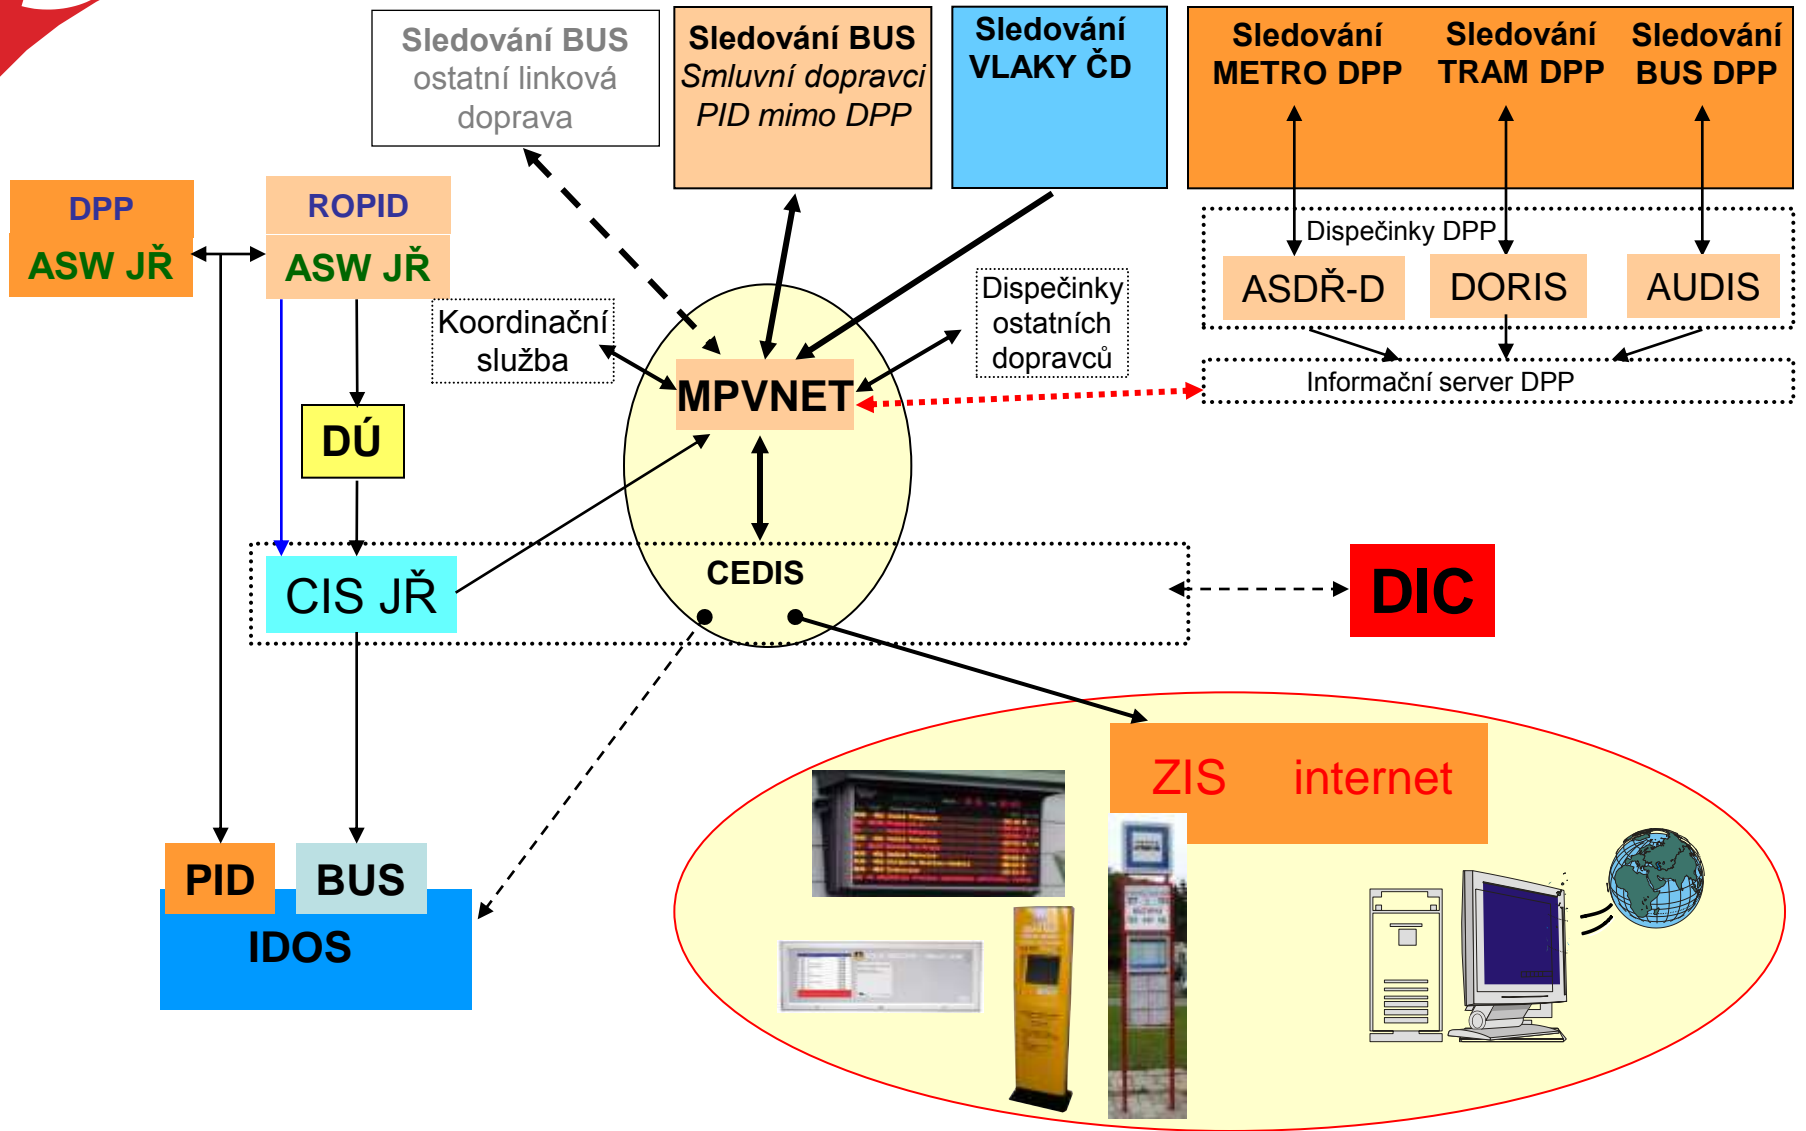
Sledování BUS ostatní linková doprava

Sledování BUS Smluvní dopravci PID mimo DPP

Sledování VLAKY ČD

Sledování METRO DPP

Sledování TRAM DPP

Sledování BUS DPP

DPP ASW JŘ

ROPID ASW JŘ

Dispečinky DPP

ASDŘ-D

DORIS

AUDIS

Koordinační služba

Dispečinky ostatních dopravců

MPVNET

Informační server DPP

DÚ

CIS JŘ

CEDIS

DIC

ZIS internet

PID

BUS

IDOS